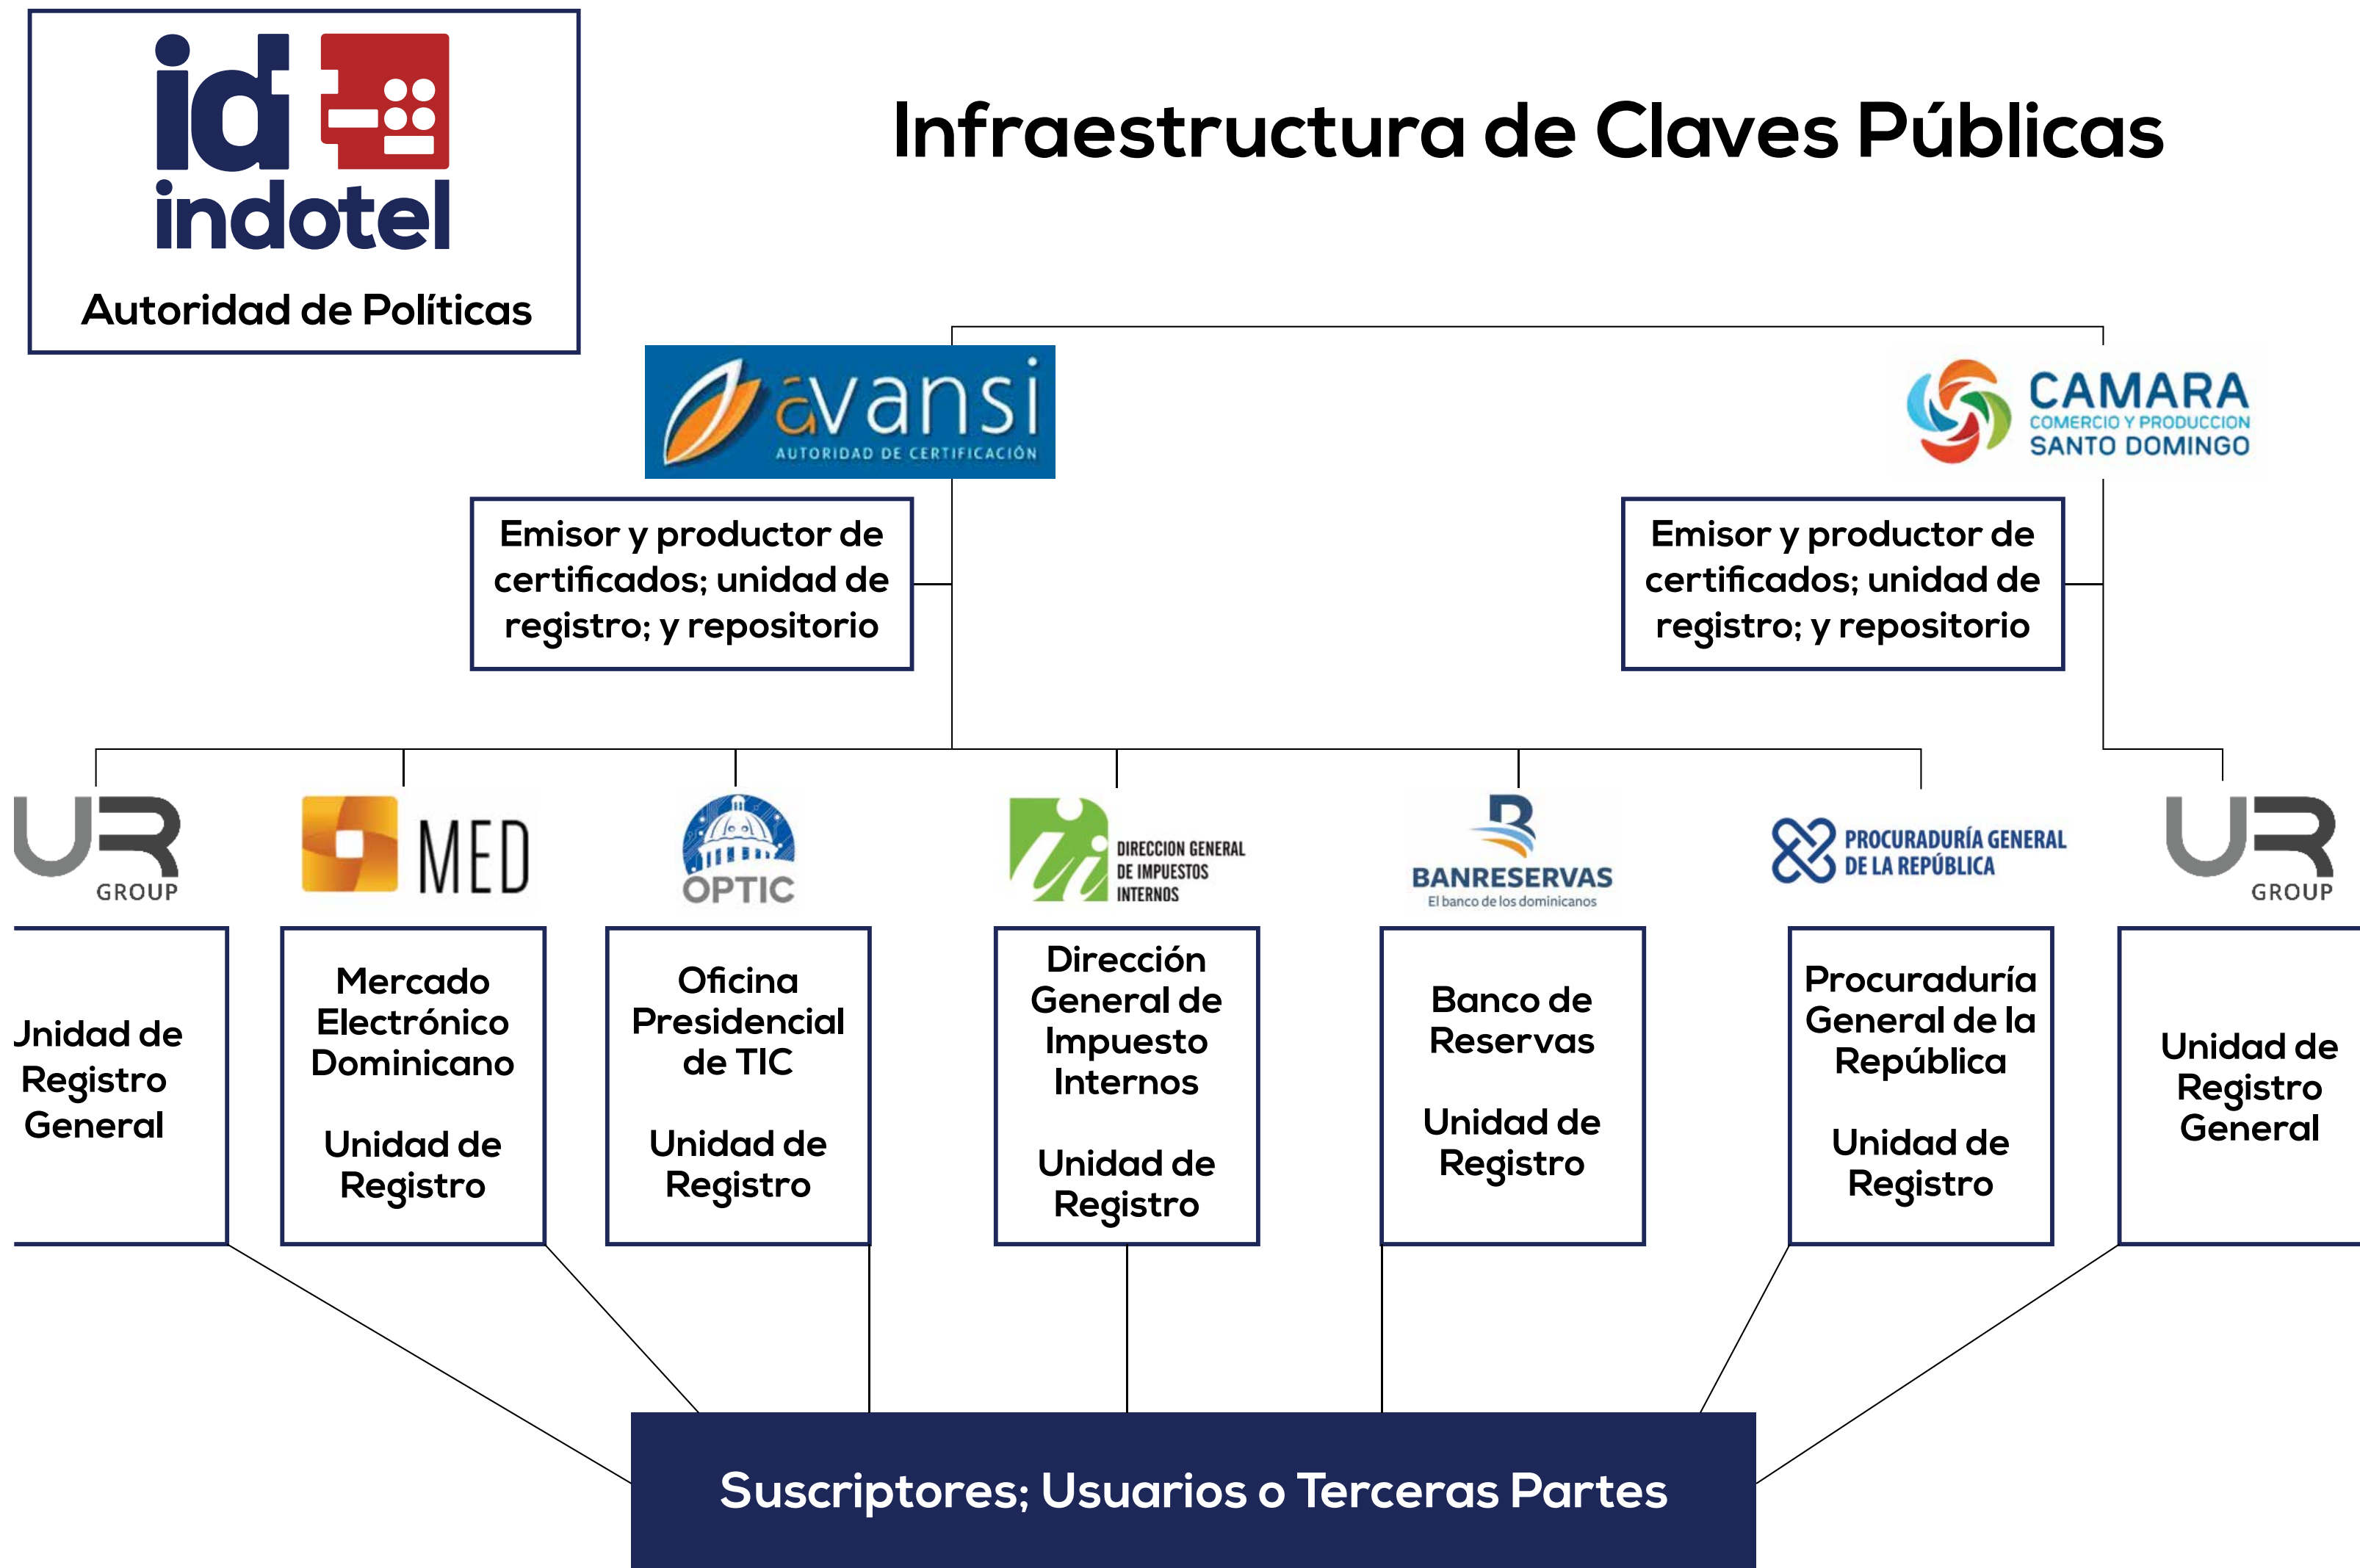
id indotel

Autoridad de Políticas

Infraestructura de Claves Públicas

avansi
AUTORIDAD DE CERTIFICACIÓN

Emisor y productor de certificados; unidad de registro; y repositorio

CAMARA
COMERCIO Y PRODUCCION
SANTO DOMINGO

Emisor y productor de certificados; unidad de registro; y repositorio

UR GROUP

Jnidad de Registro General

MED

Mercado Electrónico Dominicano

Unidad de Registro

OPTIC

Oficina Presidencial de TIC

Unidad de Registro

DIRECCION GENERAL DE IMPUESTOS INTERNOS

Dirección General de Impuesto Internos

Unidad de Registro

BANRESERVAS
El banco de los dominicanos

Banco de Reservas

Unidad de Registro

PROCURADURÍA GENERAL DE LA REPÚBLICA

Procuraduría General de la República

Unidad de Registro

UR GROUP

Unidad de Registro General

Suscriptores; Usuarios o Terceras Partes